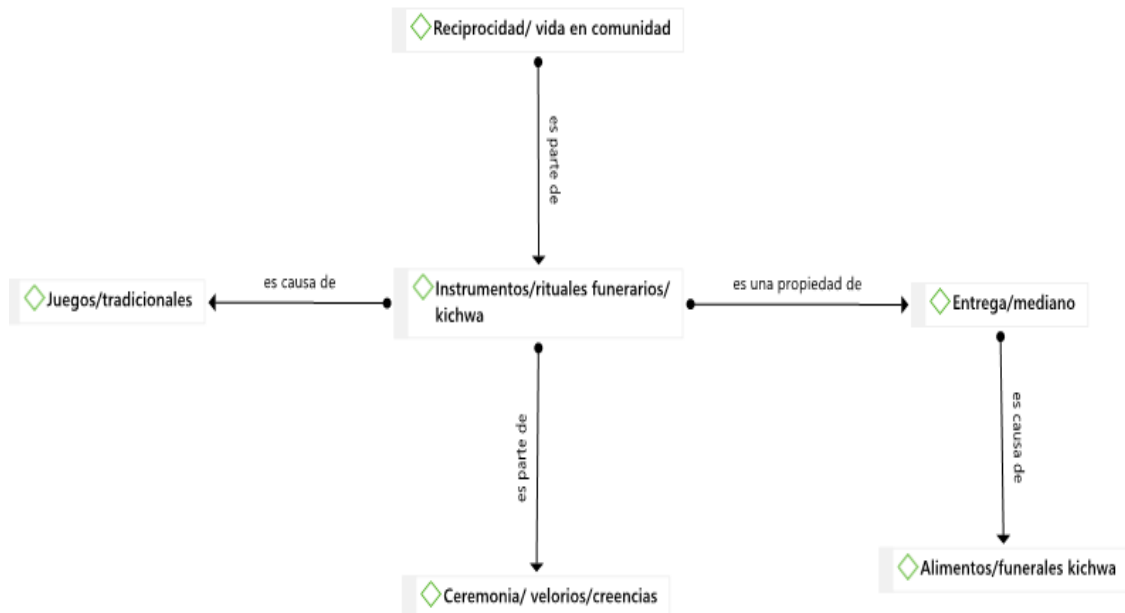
Reciprocidad/ vida en comunidad

es parte de

Juegos/tradicionales

es causa de

Instrumentos/rituales funerarios/ kichwa

es una propiedad de

Entrega/mediano

es parte de

es causa de

Ceremonia/ velorios/creencias

Alimentos/funerales kichwa